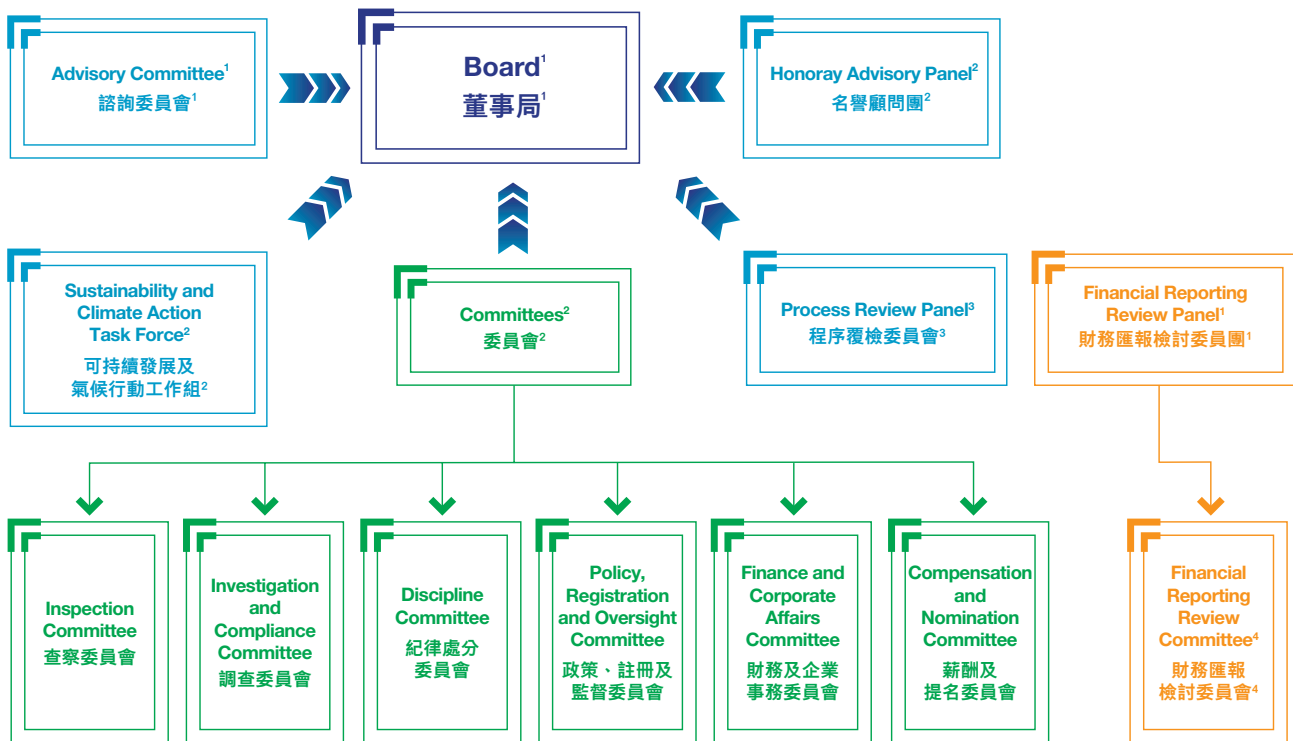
Advisory Committee$^1$
諮詢委員會$^1$

Board$^1$
董事局$^1$

Honoray Advisory Panel$^2$
名譽顧問團$^2$

Sustainability and Climate Action Task Force$^2$
可持續發展及氣候行動工作組$^2$

Committees$^2$
委員會$^2$

Process Review Panel$^3$
程序覆檢委員會$^3$

Financial Reporting Review Panel$^1$
財務匯報檢討委員團$^1$

Inspection Committee
查察委員會

Investigation and Compliance Committee
調查委員會

Discipline Committee
紀律處分委員會

Policy, Registration and Oversight Committee
政策、註冊及監督委員會

Finance and Corporate Affairs Committee
財務及企業事務委員會

Compensation and Nomination Committee
薪酬及提名委員會

Financial Reporting Review Committee$^4$
財務匯報檢討委員會$^4$